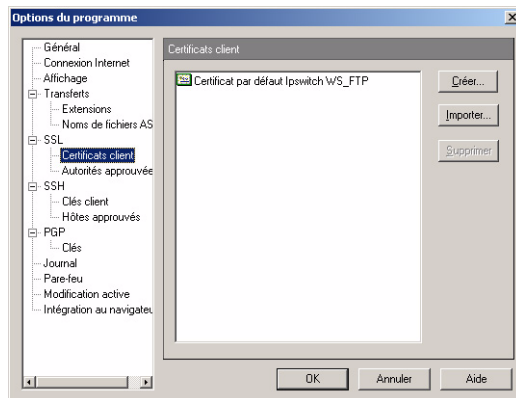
Options du programme

Général
Connexion Internet
Affichage
Transferts
Extensions
Noms de fichiers AS
SSL
Certificats client
Autorités approuvée
SSH
Clés client
Hôtes approuvés
PGP
Clés
Journal
Pare-feu
Modification active
Intégration au navigateu

Certificats client

Certificat par défaut Ipswitch WS_FTP

Créer...
Importer...
Supprimer

OK
Annuler
Aide